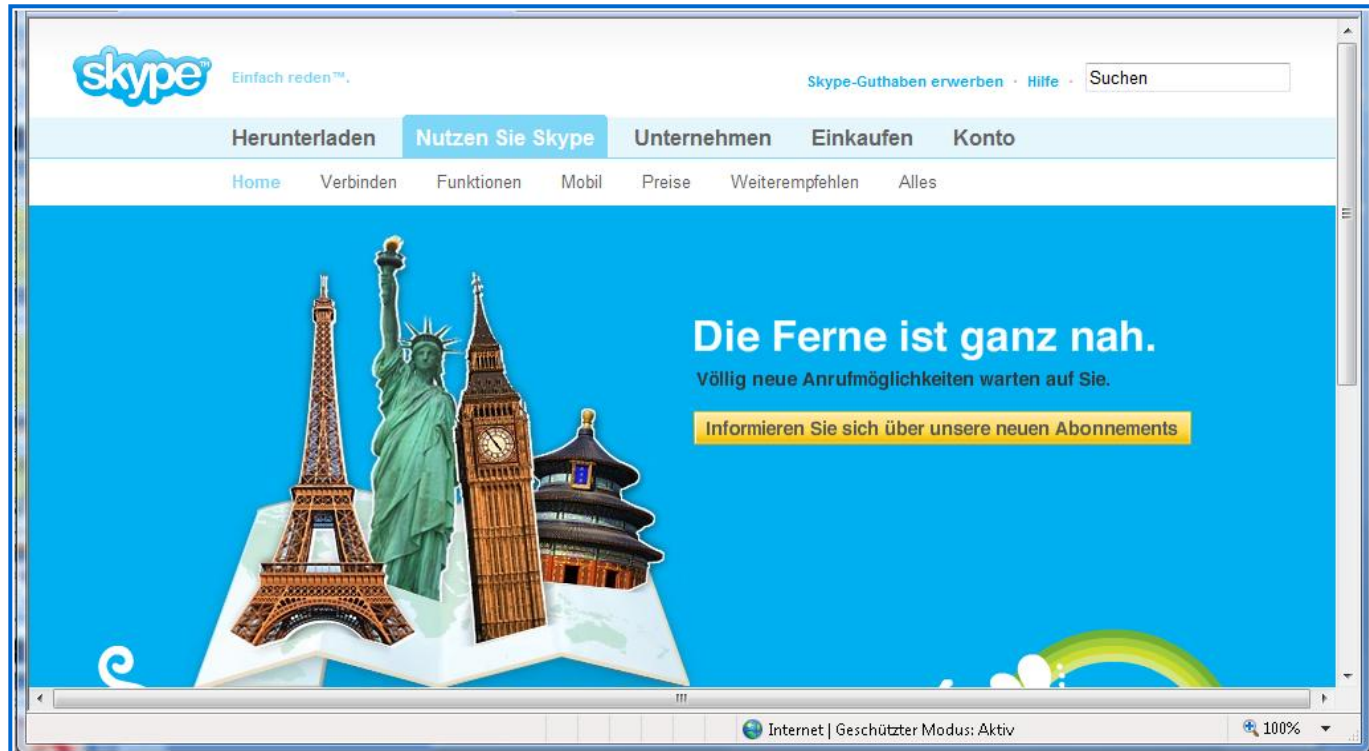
skype

Einfach reden™.

Skype-Guthaben erwerben · Hilfe · Suchen

Herunterladen Nutzen Sie Skype Unternehmen Einkaufen Konto

Home Verbinden Funktionen Mobil Preise Weiterempfehlen Alles

Die Ferne ist ganz nah.

Völlig neue Anrufmöglichkeiten warten auf Sie.

Informieren Sie sich über unsere neuen Abonnements

Internet | Geschützter Modus: Aktiv

100%